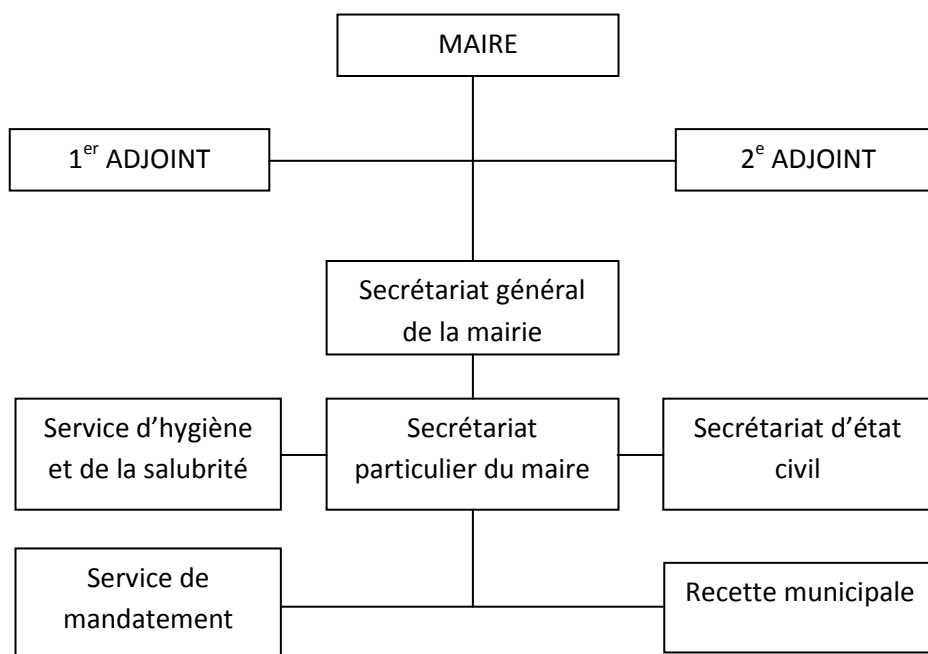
MAIRE

1$^{er}$ ADJOINT

2$^{e}$ ADJOINT

Secrétariat général de la mairie

Service d'hygiène et de la salubrité

Secrétariat particulier du maire

Secrétariat d'état civil

Service de mandatement

Recette municipale